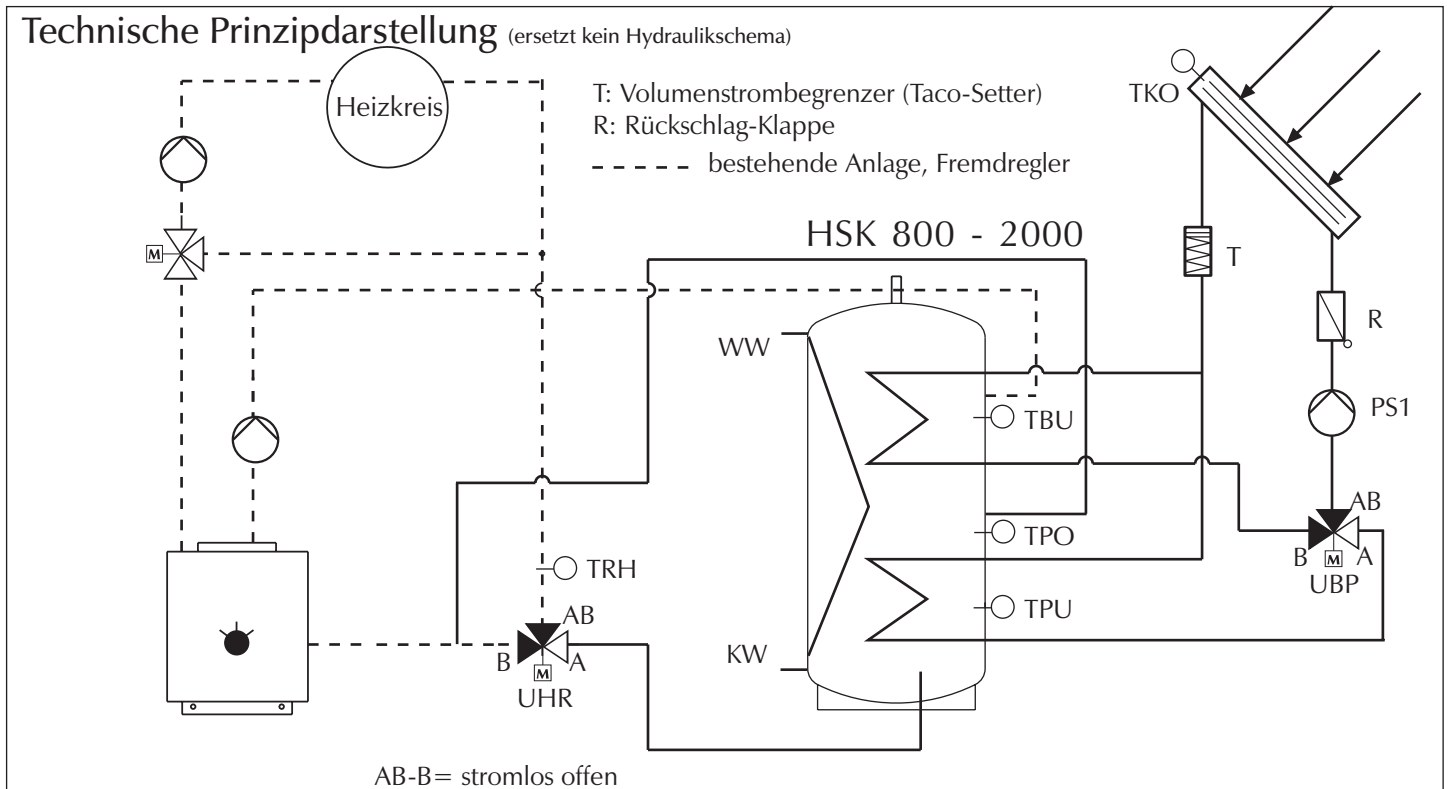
Technische Prinzipdarstellung (ersetzt kein Hydraulikschema)

Heizkreis

T: Volumenstrombegrenzer (Taco-Setter)
R: Rückschlag-Klappe
- - - - bestehende Anlage, Fremdregler

TKO

HSK 800 - 2000

T

R

M

WW

TBU

PS1

AB

TPO

B M A
UBP

TRH

AB

TPU

B M A
UHR

KW

AB-B= stromlos offen